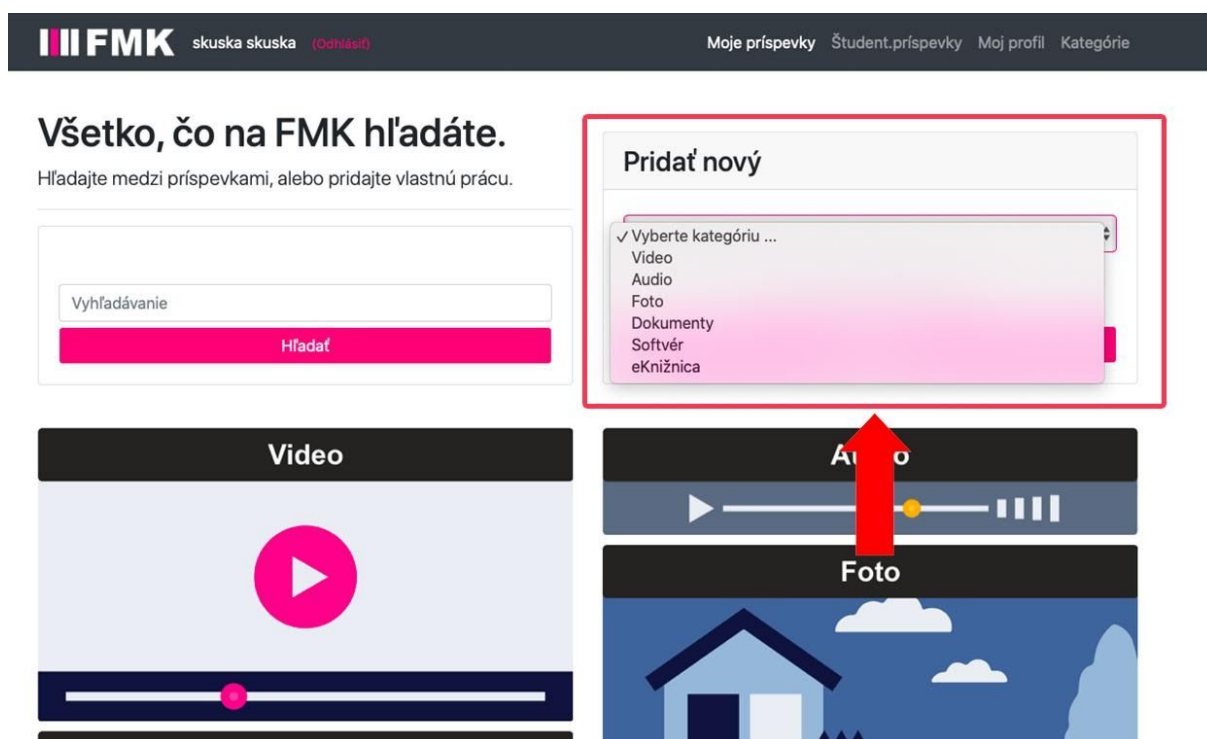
FMK skuska skuska (Odhlásiť)

Moje príspevky Študent.príspevky Moj profil Kategórie

Všetko, čo na FMK hľadáte.

Hľadajte medzi príspevkami, alebo pridajte vlastnú prácu.

Vyhľadávanie

Hľadať

Pridať nový

✓ Vyberte kategóriu ...
Video
Audio
Foto
Dokumenty
Softvér
eKnižnica

Video

Au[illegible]o

Foto